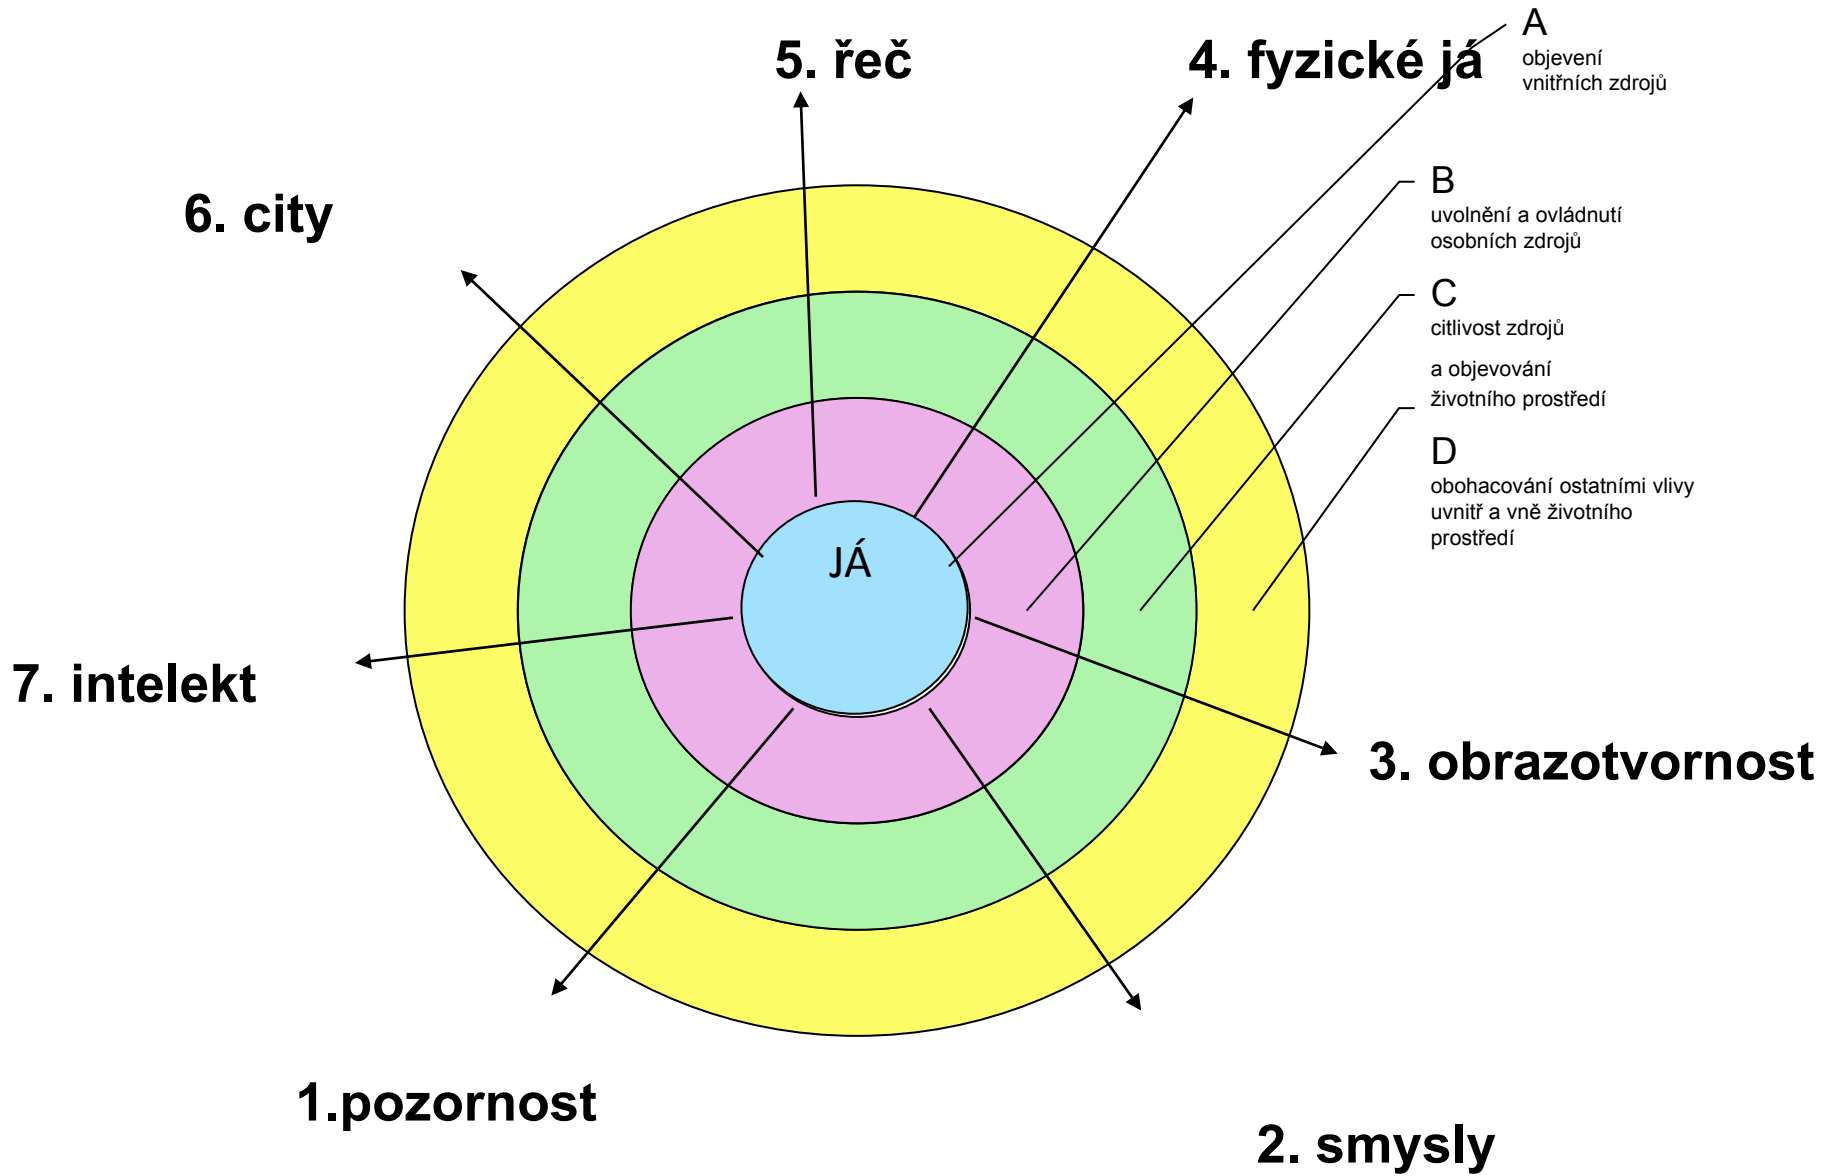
5. řeč

4. fyzické já

A
objevení vnitřních zdrojů

B
uvolnění a ovládnutí osobních zdrojů

C
citlivost zdrojů

a objevování

životního prostředí

D
obohacování ostatními vlivy uvnitř a vně životního prostředí

6. city

JÁ

7. intelekt

3. obrazotvornost

1.pozornost

2. smysly